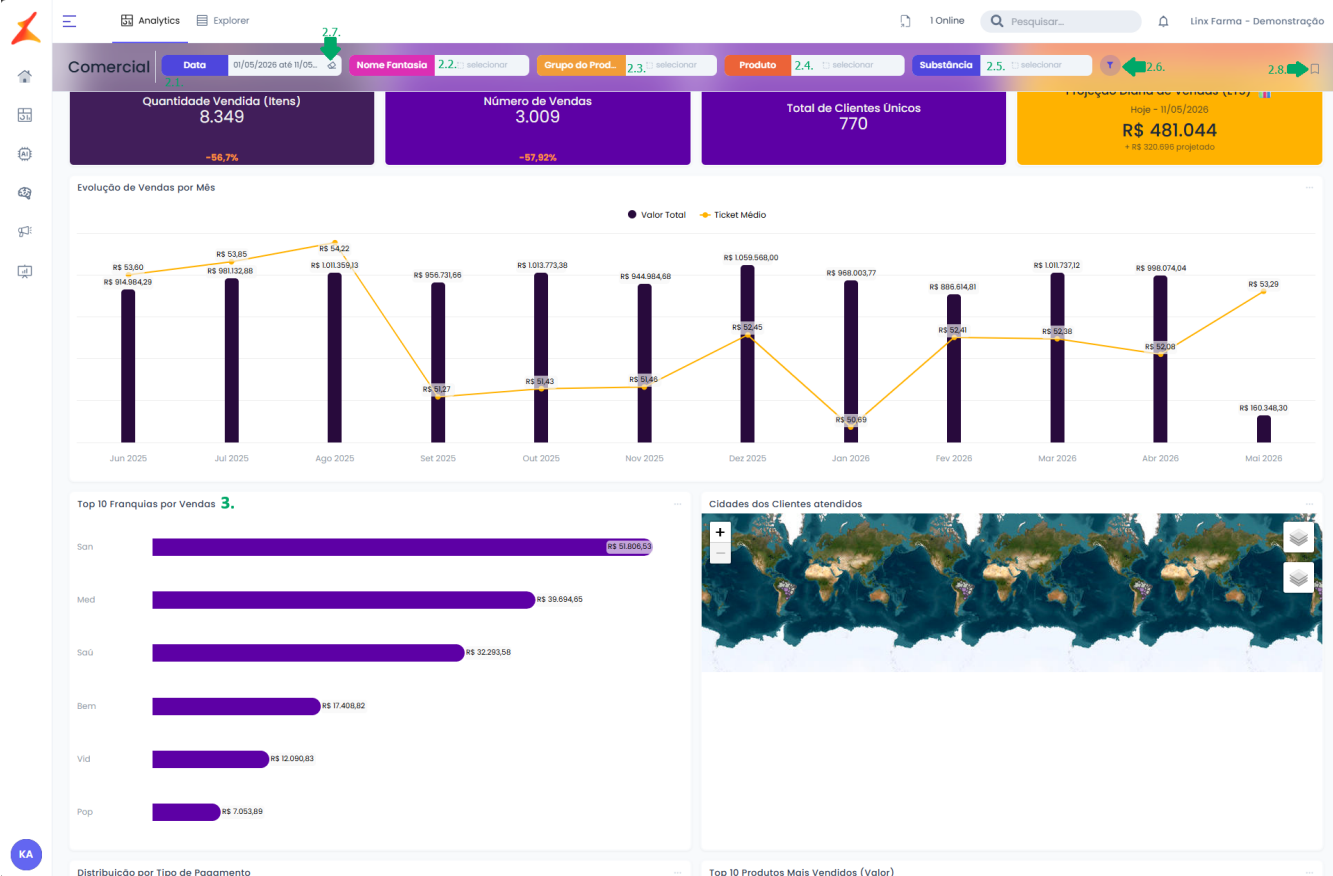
Analytics Explorer

1 Online Pesquisar... Linx Farma - Demonstração

Comercial

2.1. Data 01/05/2026 até 11/05... 2.7.

Nome Fantasia 2.2. selecionar

Grupo do Prod... 2.3. selecionar

Produto 2.4. selecionar

Substância 2.5. selecionar

2.6.

2.8.

Quantidade Vendida (Itens)
8.349
-56,7%

Número de Vendas
3.009
-57,92%

Total de Clientes Únicos
770

Projeção Diária de Vendas (LTS)
Hoje - 11/05/2026
R$ 481.044
+ R$ 320.696 projetado

Evolução de Vendas por Mês

Valor Total Ticket Médio

R$ 53,60 R$ 914.984,29
R$ 53,85 R$ 981.132,88
R$ 54,22 R$ 1.011.359,13
R$ 956.731,66 R$ 51,27
R$ 1.013.773,38 R$ 51,43
R$ 944.984,68 R$ 51,46
R$ 1.059.568,00 R$ 52,45
R$ 968.003,77 R$ 50,69
R$ 886.614,81 R$ 52,41
R$ 1.011.737,12 R$ 52,38
R$ 998.074,04 R$ 52,08
R$ 53,29 R$ 160.348,30

Jun 2025 Jul 2025 Ago 2025 Set 2025 Out 2025 Nov 2025 Dez 2025 Jan 2026 Fev 2026 Mar 2026 Abr 2026 Mai 2026

Top 10 Franquias por Vendas 3.

San R$ 51.806,53
Med R$ 39.694,65
Saú R$ 32.293,58
Bem R$ 17.408,82
Vid R$ 12.090,83
Pop R$ 7.053,89

Cidades dos Clientes atendidos

+
−

Distribuição por Tipo de Pagamento

Top 10 Produtos Mais Vendidos (Valor)

KA